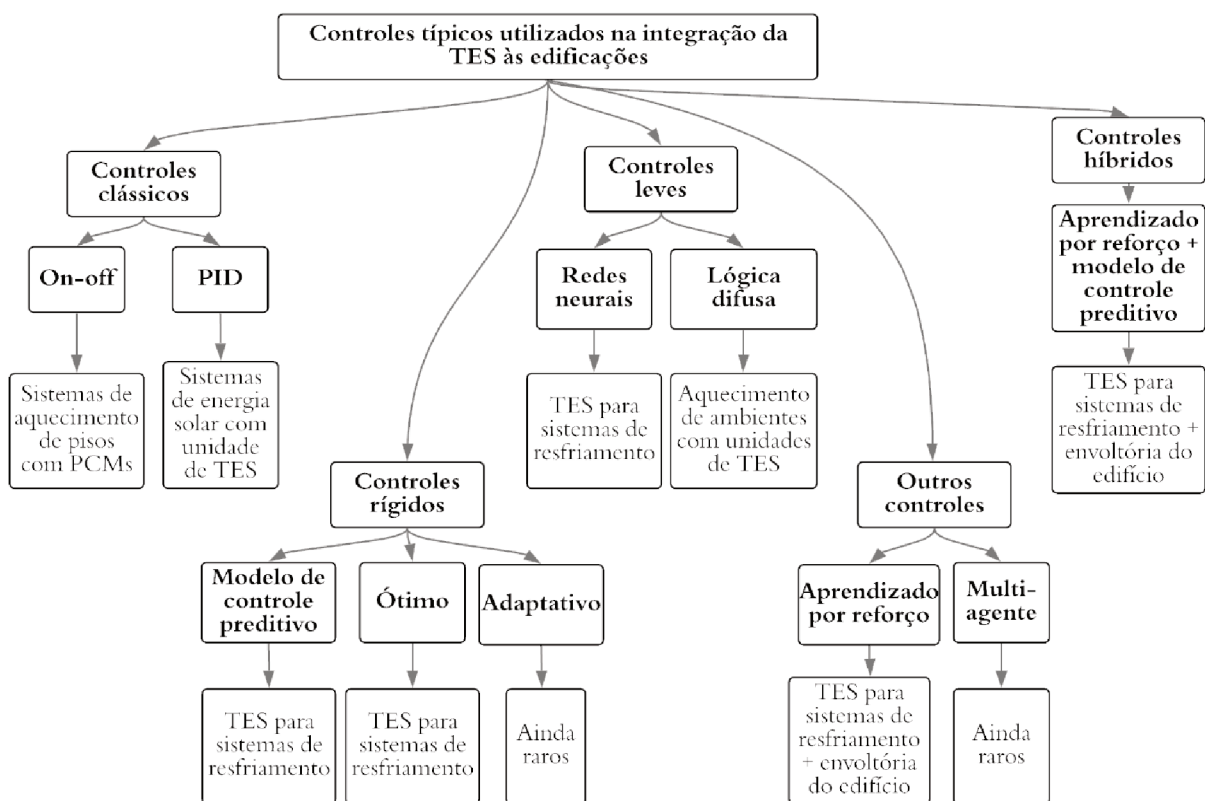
Controles típicos utilizados na integração da TES às edificações

Controles clássicos

On-off

Sistemas de aquecimento de pisos com PCMs

PID

Sistemas de energia solar com unidade de TES

Controles rígidos

Modelo de controle preditivo

TES para sistemas de resfriamento

Ótimo

TES para sistemas de resfriamento

Adaptativo

Ainda raros

Controles leves

Redes neurais

TES para sistemas de resfriamento

Lógica difusa

Aquecimento de ambientes com unidades de TES

Outros controles

Aprendizado por reforço

TES para sistemas de resfriamento + envoltória do edifício

Multi-agente

Ainda raros

Controles híbridos

Aprendizado por reforço + modelo de controle preditivo

TES para sistemas de resfriamento + envoltória do edifício